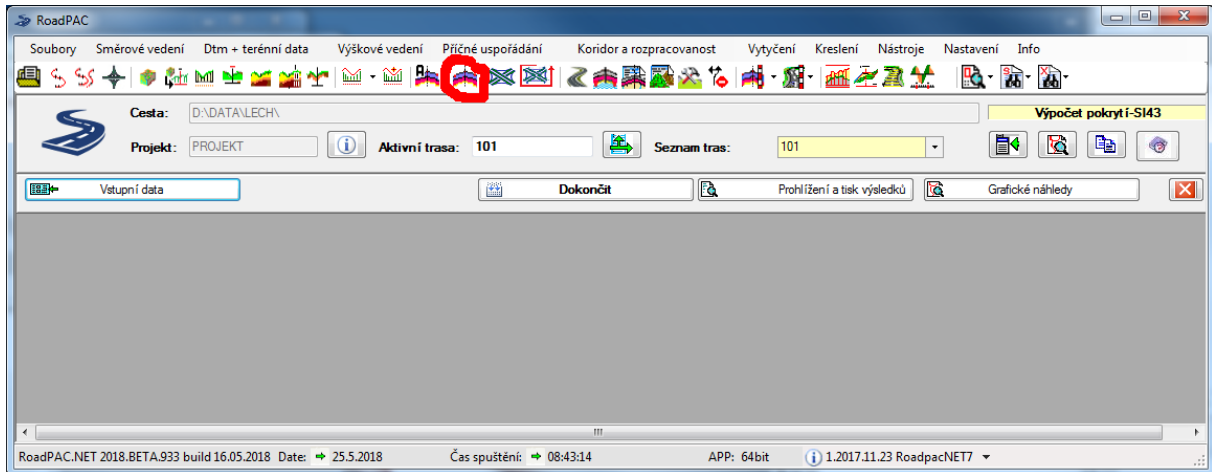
RoadPAC

Soubory Směrové vedení Dtm + terénní data Výškové vedení Příčné uspořádání Koridor a rozpracovanost Vytyčení Kreslení Nástroje Nastavení Info

Cesta: D:\DATA\LECH\

Výpočet pokrytí-SI43

Projekt: PROJEKT

Aktivní trasa: 101

Seznam tras: 101

Vstupní data

Dokončit

Prohlížení a tisk výsledků

Grafické náhledy

RoadPAC.NET 2018.BETA.933 build 16.05.2018 Date: 25.5.2018 Čas spuštění: 08:43:14 APP: 64bit 1.2017.11.23 RoadpacNET7